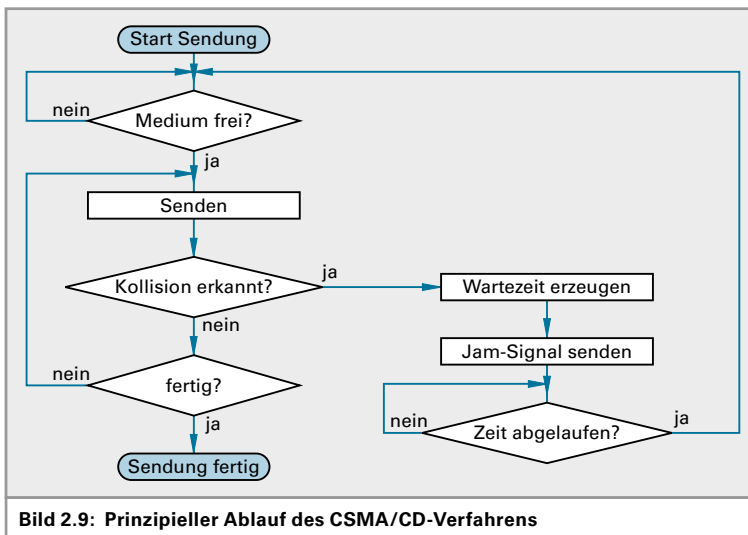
Start Sendung

nein

Medium frei?

ja

Senden

Kollision erkannt?

ja

Wartezeit erzeugen

nein

Jam-Signal senden

nein

fertig?

nein

Zeit abgelaufen?

ja

ja

Sendung fertig

Bild 2.9: Prinzipieller Ablauf des CSMA/CD-Verfahrens